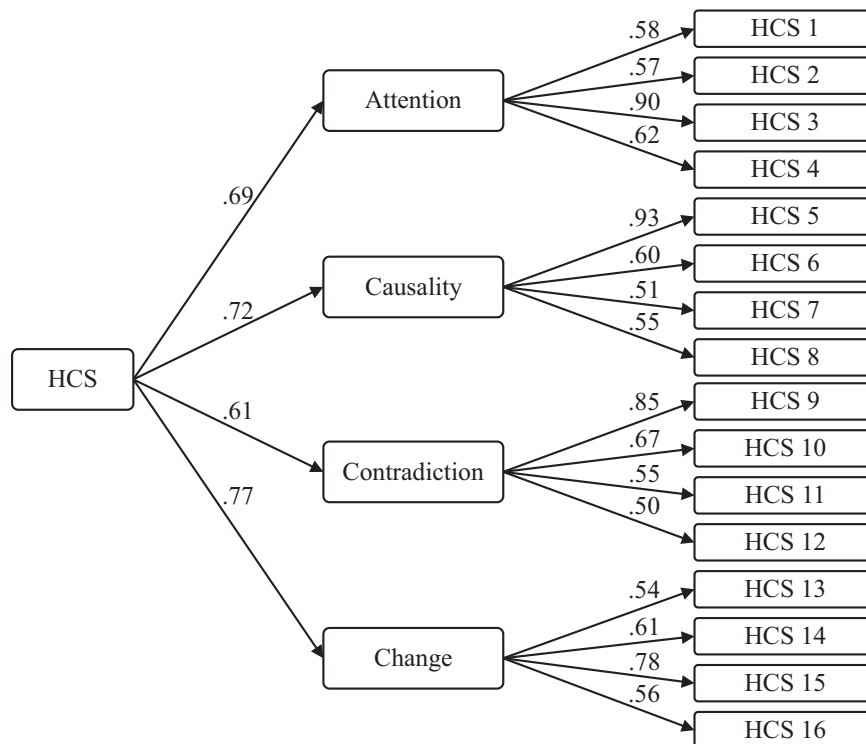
HCS

.69

.72

.61

.77

Attention

.58
.57
.90
.62

HCS 1
HCS 2
HCS 3
HCS 4

Causality

.93
.60
.51
.55

HCS 5
HCS 6
HCS 7
HCS 8

Contradiction

.85
.67
.55
.50

HCS 9
HCS 10
HCS 11
HCS 12

Change

.54
.61
.78
.56

HCS 13
HCS 14
HCS 15
HCS 16